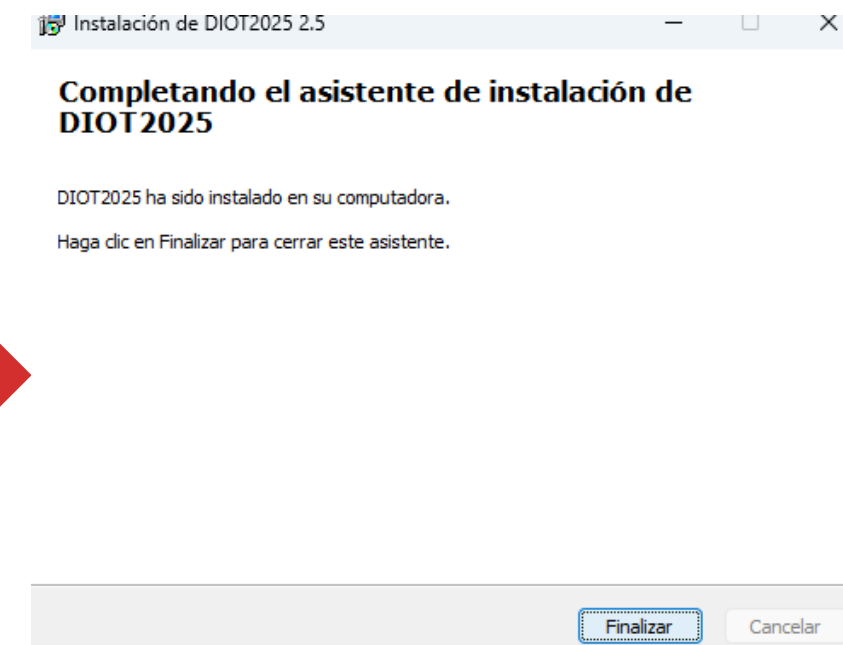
Instalación de DIOT2025 2.5

Completando el asistente de instalación de DIOT2025

DIOT2025 ha sido instalado en su computadora.

Haga clic en Finalizar para cerrar este asistente.

Finalizar

Cancelar